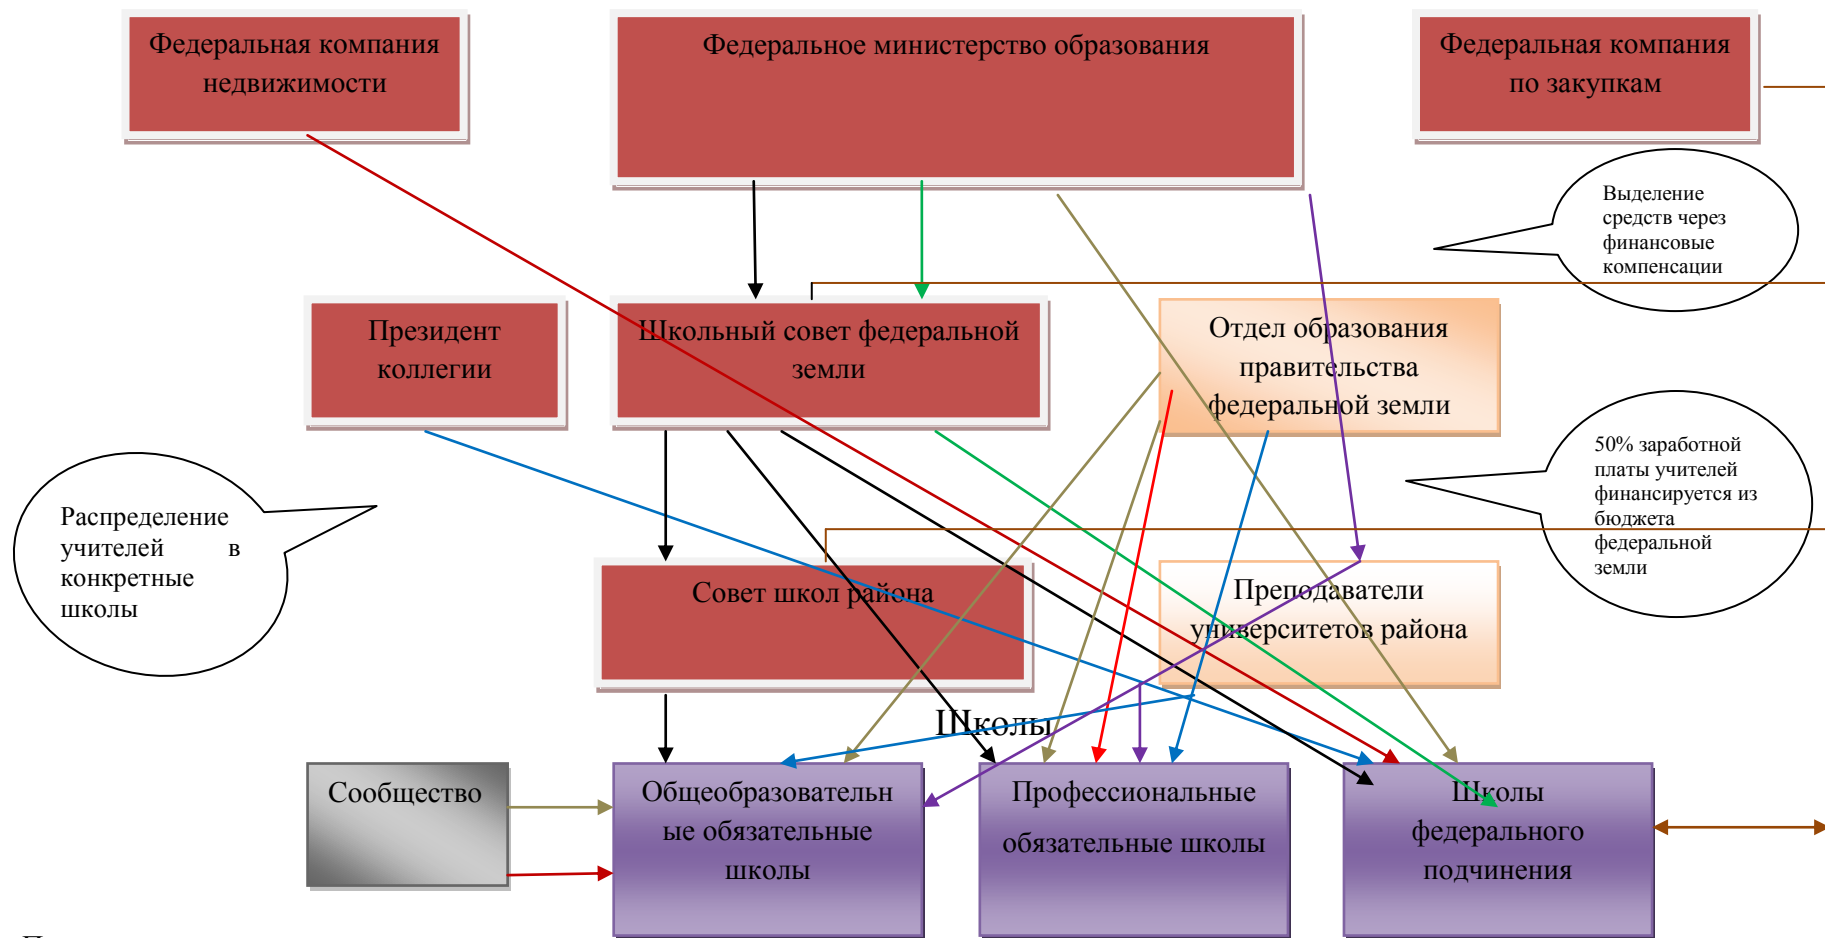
Федеральная компания недвижимости

Федеральное министерство образования

Федеральная компания по закупкам

Выделение средств через финансовые компенсации

Президент коллегии

Школьный совет федеральной земли

Отдел образования правительства федеральной земли

50% заработной платы учителей финансируется из бюджета федеральной земли

Распределение учителей в конкретные школы

Совет школ района

Преподаватели университетов района

Школы

Сообщество

Общеобразовательные обязательные школы

Профессиональные обязательные школы

Школы федерального подчинения